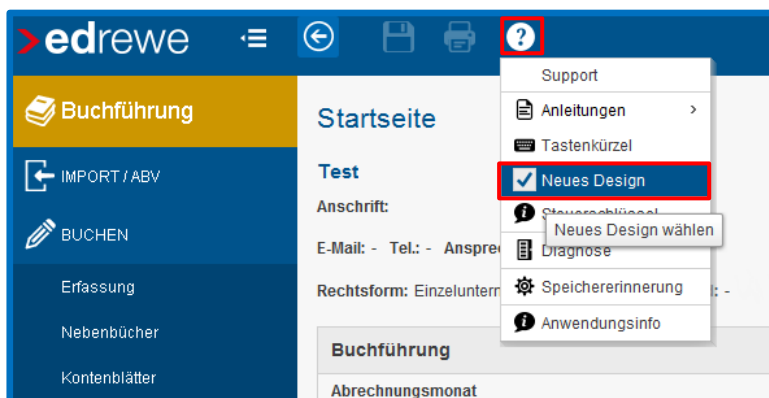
>edrewe

Buchführung

IMPORT / ABV

BUCHEN

Erfassung

Nebenbücher

Kontenblätter

Startseite

Test

Anschrift:

E-Mail: - Tel.: - Anspre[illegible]

Rechtsform: Einzelunter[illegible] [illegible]l: -

Buchführung

Abrechnungsmonat

Support

Anleitungen >

Tastenkürzel

Neues Design

Steuerschlüssel

Neues Design wählen

Diagnose

Speichererinnerung

Anwendungsinfo